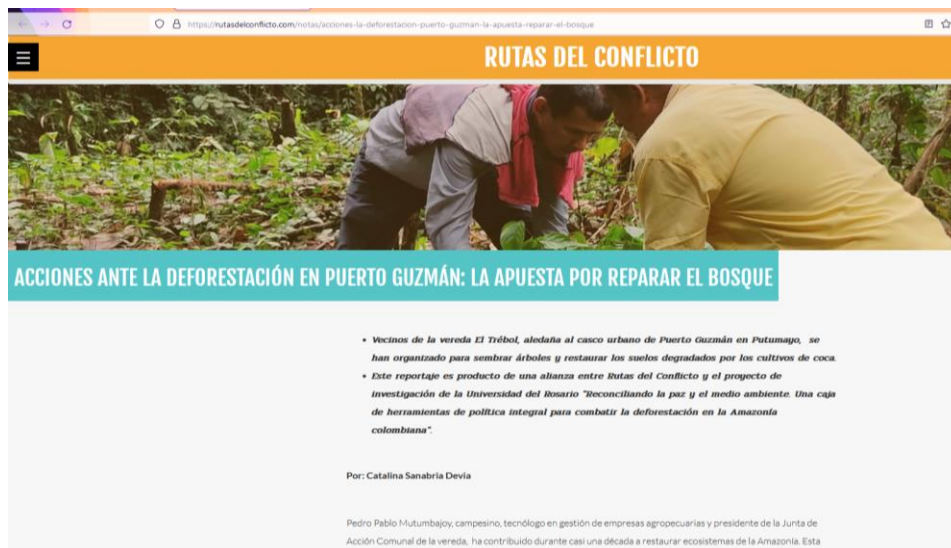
https://rutasdelconflicto.com/notas/acciones-la-deforestacion-puerto-guzman-la-apuesta-reparar-el-bosque

RUTAS DEL CONFLICTO

ACCIONES ANTE LA DEFORESTACIÓN EN PUERTO GUZMÁN: LA APUESTA POR REPARAR EL BOSQUE

- Vecinos de la vereda El Trébol, aledaña al casco urbano de Puerto Guzmán en Putumayo, se han organizado para sembrar árboles y restaurar los suelos degradados por los cultivos de coca.
- Este reportaje es producto de una alianza entre Rutas del Conflicto y el proyecto de investigación de la Universidad del Rosario "Reconciliando la paz y el medio ambiente. Una caja de herramientas de política integral para combatir la deforestación en la Amazonía colombiana".

Por: Catalina Sanabria Devia

Pedro Pablo Mutumbajoy, campesino, tecnólogo en gestión de empresas agropecuarias y presidente de la Junta de Acción Comunal de la vereda, ha contribuido durante casi una década a restaurar ecosistemas de la Amazonía. Esta